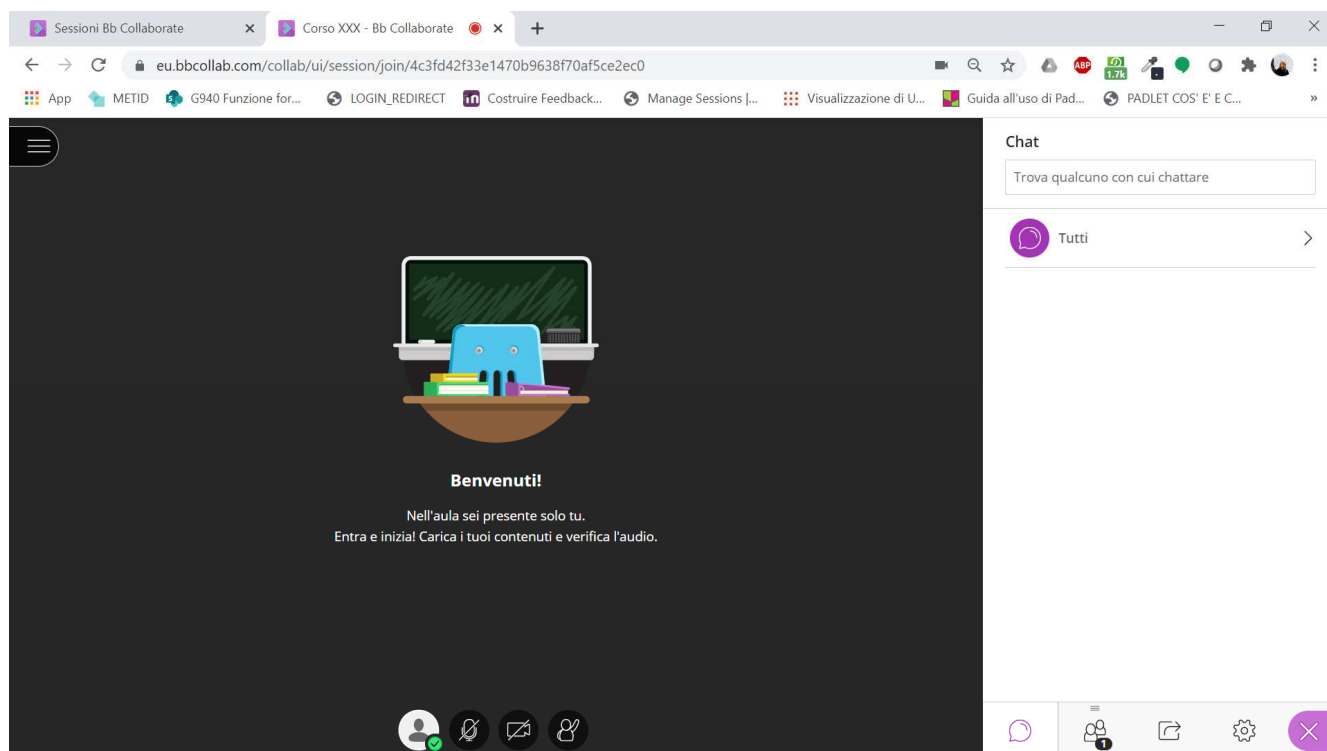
Sessioni Bb Collaborate ×
Corso XXX - Bb Collaborate ×
+

eu.bbcollab.com/collab/ui/session/join/4c3fd42f33e1470b9638f70af5ce2ec0

ABP 1.7k

App METID G940 Funzione for... LOGIN_REDIRECT Costruire Feedback... Manage Sessions |... Visualizzazione di U... Guida all'uso di Pad... PADLET COS' E' E C... »

Chat

Trova qualcuno con cui chattare

Tutti

Benvenuti!

Nell'aula sei presente solo tu.
Entra e inizia! Carica i tuoi contenuti e verifica l'audio.

1